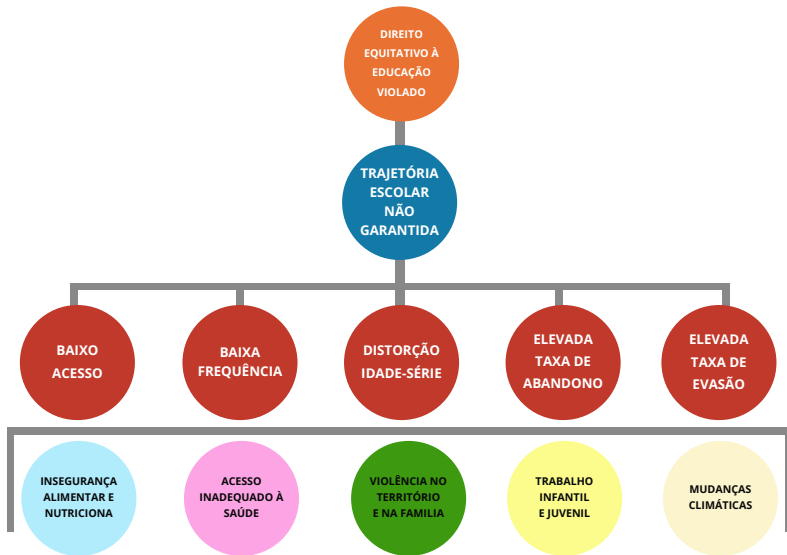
DIREITO EQUITATIVO À EDUCAÇÃO VIOLADO

TRAJETÓRIA ESCOLAR NÃO GARANTIDA

BAIXO ACESSO

BAIXA FREQUÊNCIA

DISTORÇÃO IDADE-SÉRIE

ELEVADA TAXA DE ABANDONO

ELEVADA TAXA DE EVASÃO

INSEGURANÇA ALIMENTAR E NUTRICIONA

ACESSO INADEQUADO À SAÚDE

VIOLÊNCIA NO TERRITÓRIO E NA FAMILIA

TRABALHO INFANTIL E JUVENIL

MUDANÇAS CLIMÁTICAS